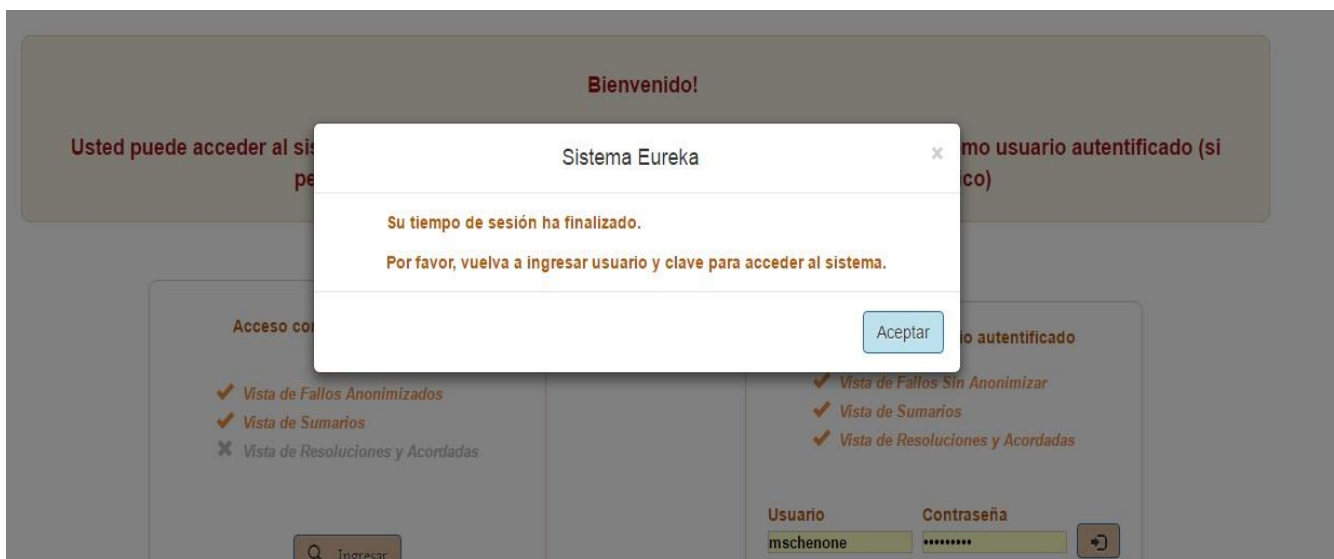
Bienvenido!

Usted puede acceder al si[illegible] mo usuario autentificado (si pe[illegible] co)

Sistema Eureka

×

Su tiempo de sesión ha finalizado.

Por favor, vuelva a ingresar usuario y clave para acceder al sistema.

Aceptar

Acceso co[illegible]

Vista de Fallos Anonimizados
Vista de Sumarios
Vista de Resoluciones y Acordadas

Ingresar

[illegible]o autentificado

Vista de Fallos Sin Anonimizar
Vista de Sumarios
Vista de Resoluciones y Acordadas

Usuario
mschenone

Contraseña
•••••••••